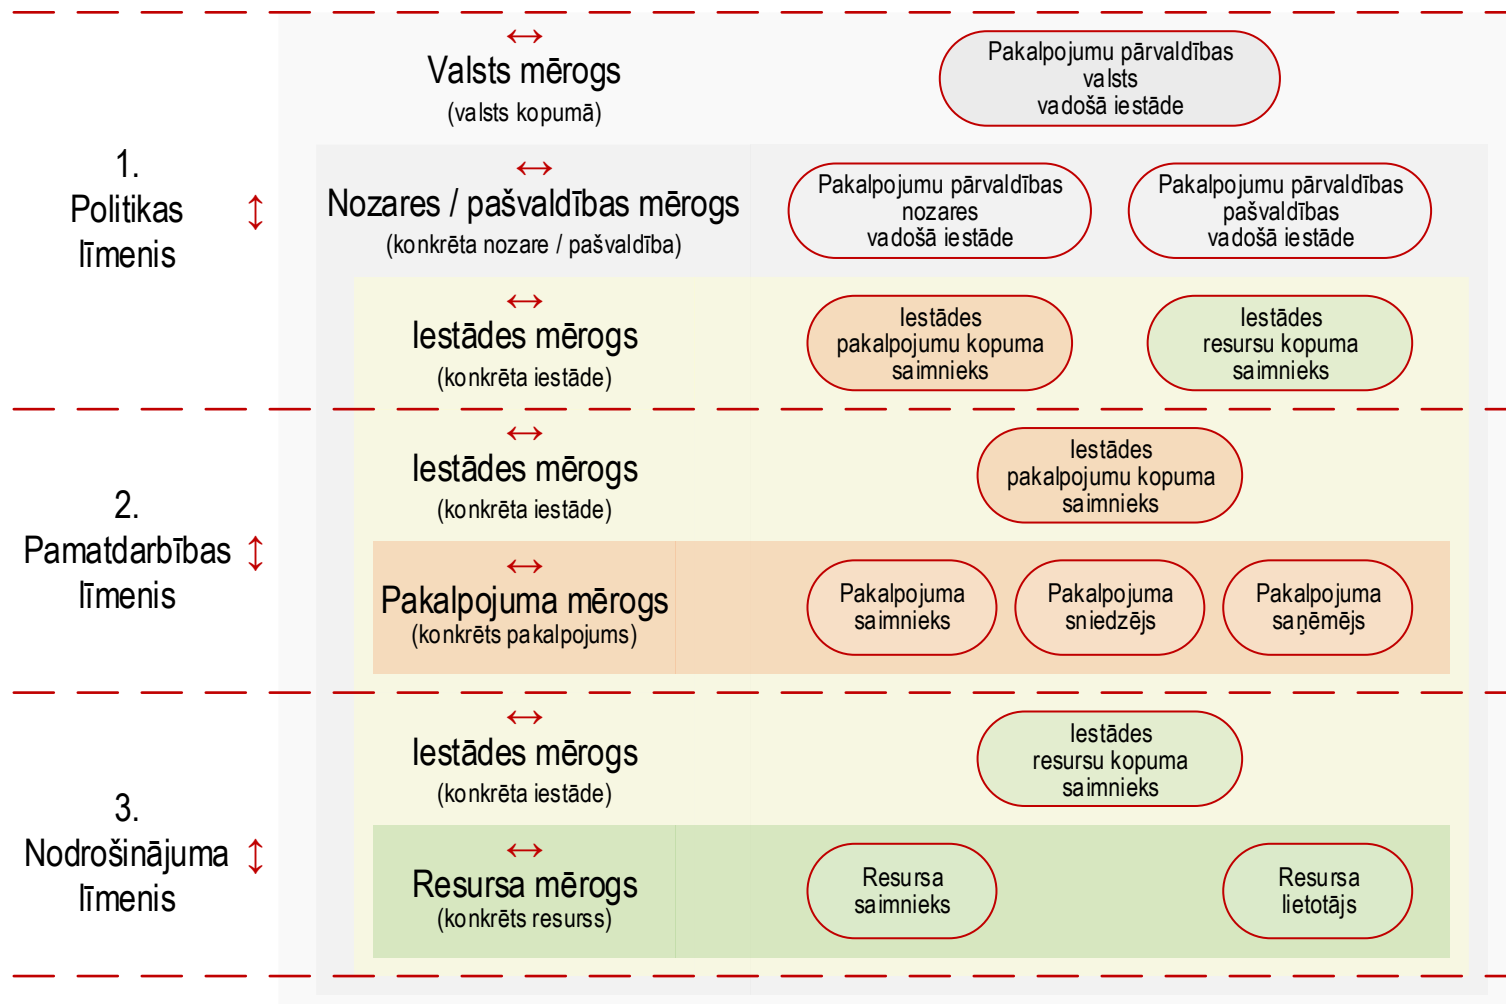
↔
Valsts mērogs
(valsts kopumā)

Pakalpojumu pārvaldības valsts vadošā iestāde

1.
Politikas
līmenis
↕

↔
Nozares / pašvaldības mērogs
(konkrēta nozare / pašvaldība)

Pakalpojumu pārvaldības nozares vadošā iestāde

Pakalpojumu pārvaldības pašvaldības vadošā iestāde

↔
Iestādes mērogs
(konkrēta iestāde)

Iestādes pakalpojumu kopuma saimnieks

Iestādes resursu kopuma saimnieks

2.
Pamatdarbības
līmenis
↕

↔
Iestādes mērogs
(konkrēta iestāde)

Iestādes pakalpojumu kopuma saimnieks

↔
Pakalpojuma mērogs
(konkrēts pakalpojums)

Pakalpojuma saimnieks

Pakalpojuma sniedzējs

Pakalpojuma saņēmējs

3.
Nodrošinājuma
līmenis
↕

↔
Iestādes mērogs
(konkrēta iestāde)

Iestādes resursu kopuma saimnieks

↔
Resursa mērogs
(konkrēts resurss)

Resursa saimnieks

Resursa lietotājs